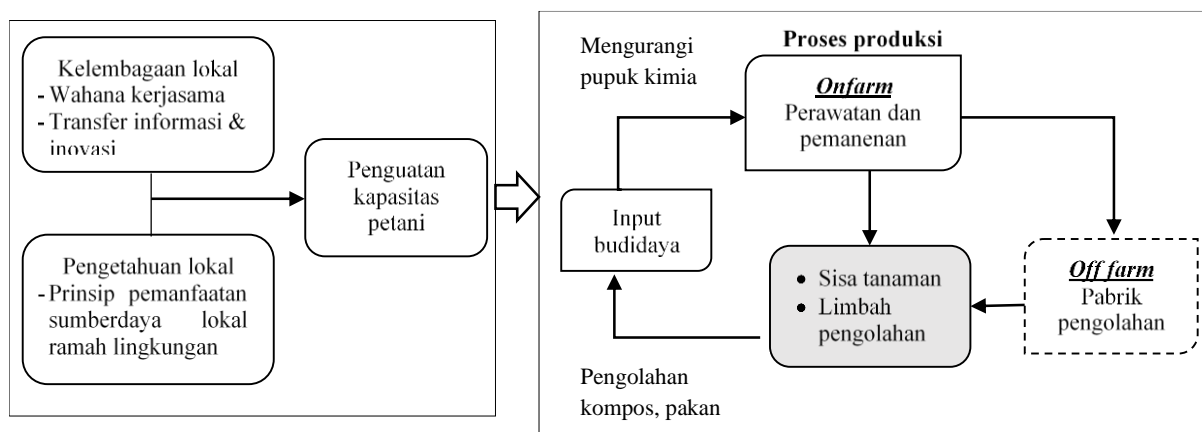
Kelembagaan lokal
- Wahana kerjasama
- Transfer informasi & inovasi

Pengetahuan lokal
- Prinsip pemanfaatan sumberdaya lokal ramah lingkungan

Penguatan kapasitas petani

Mengurangi pupuk kimia

Proses produksi

***Onfarm***
Perawatan dan pemanenan

Input budidaya

- Sisa tanaman
- Limbah pengolahan

***Off farm***
Pabrik pengolahan

Pengolahan kompos, pakan